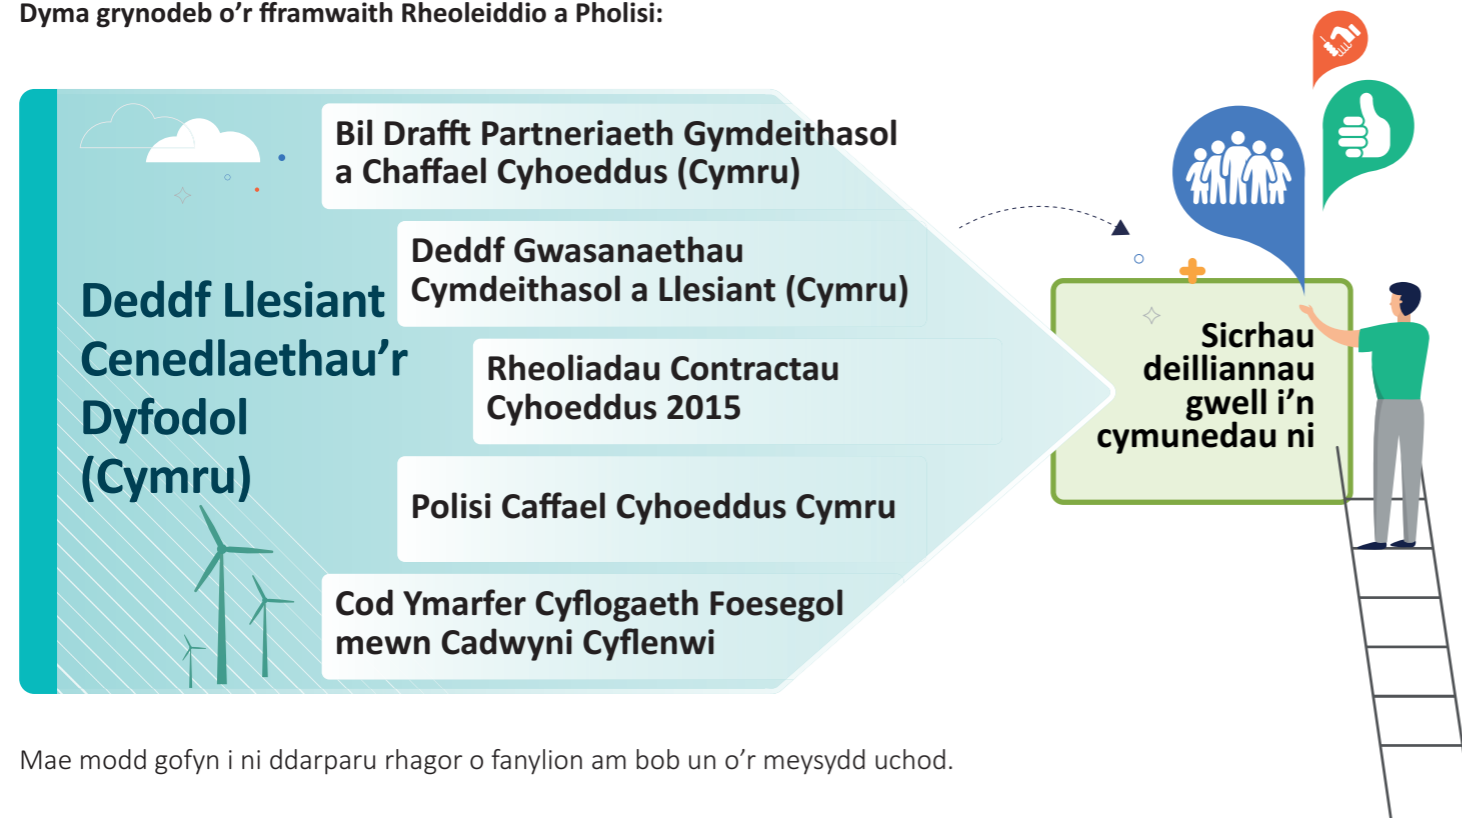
Dyma grynodeb o’r fframwaith Rheoleiddio a Pholisi:

Deddf Llesiant Cenedlaethau’r Dyfodol (Cymru)

Bil Drafft Partneriaeth Gymdeithasol a Chaffael Cyhoeddus (Cymru)

Deddf Gwasanaethau Cymdeithasol a Llesiant (Cymru)

Rheoliadau Contractau Cyhoeddus 2015

Polisi Caffael Cyhoeddus Cymru

Cod Ymarfer Cyflogaeth Foesegol mewn Cadwyni Cyflenwi

Sicrhau deilliannau gwell i’n cymunedau ni

Mae modd gofyn i ni ddarparu rhagor o fanylion am bob un o’r meysydd uchod.